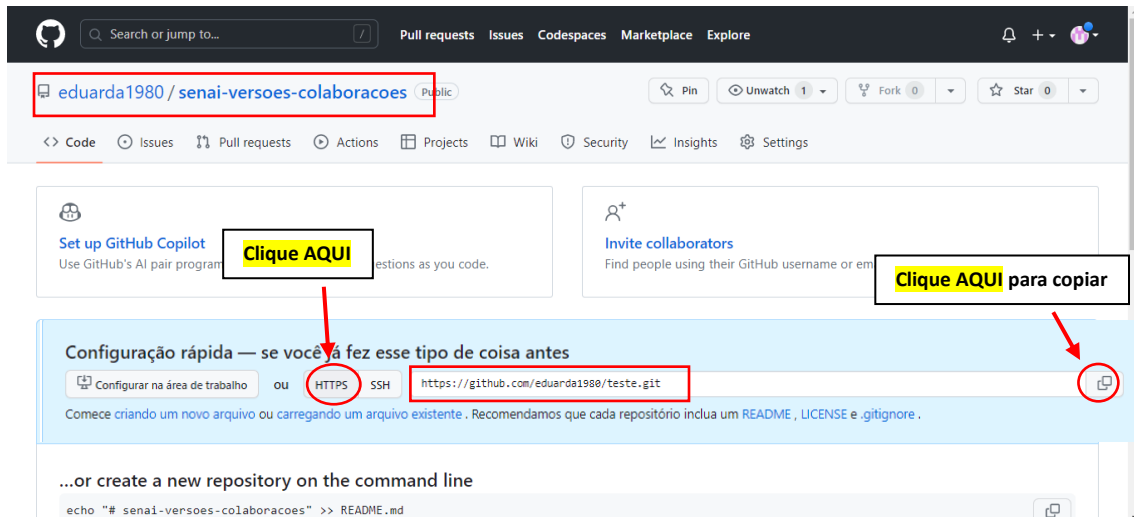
Search or jump to... / Pull requests Issues Codespaces Marketplace Explore

eduarda1980 / senai-versoes-colaboracoes Public

Pin Unwatch 1 Fork 0 Star 0

Code Issues Pull requests Actions Projects Wiki Security Insights Settings

Set up GitHub Copilot
Use GitHub's AI pair program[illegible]estions as you code.

Clique AQUI

Invite collaborators
Find people using their GitHub username or em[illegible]

Clique AQUI para copiar

Configuração rápida — se você já fez esse tipo de coisa antes

Configurar na área de trabalho ou HTTPS SSH https://github.com/eduarda1980/teste.git

Comece criando um novo arquivo ou carregando um arquivo existente . Recomendamos que cada repositório inclua um README , LICENSE e .gitignore .

...or create a new repository on the command line

echo "# senai-versoes-colaboracoes" >> README.md